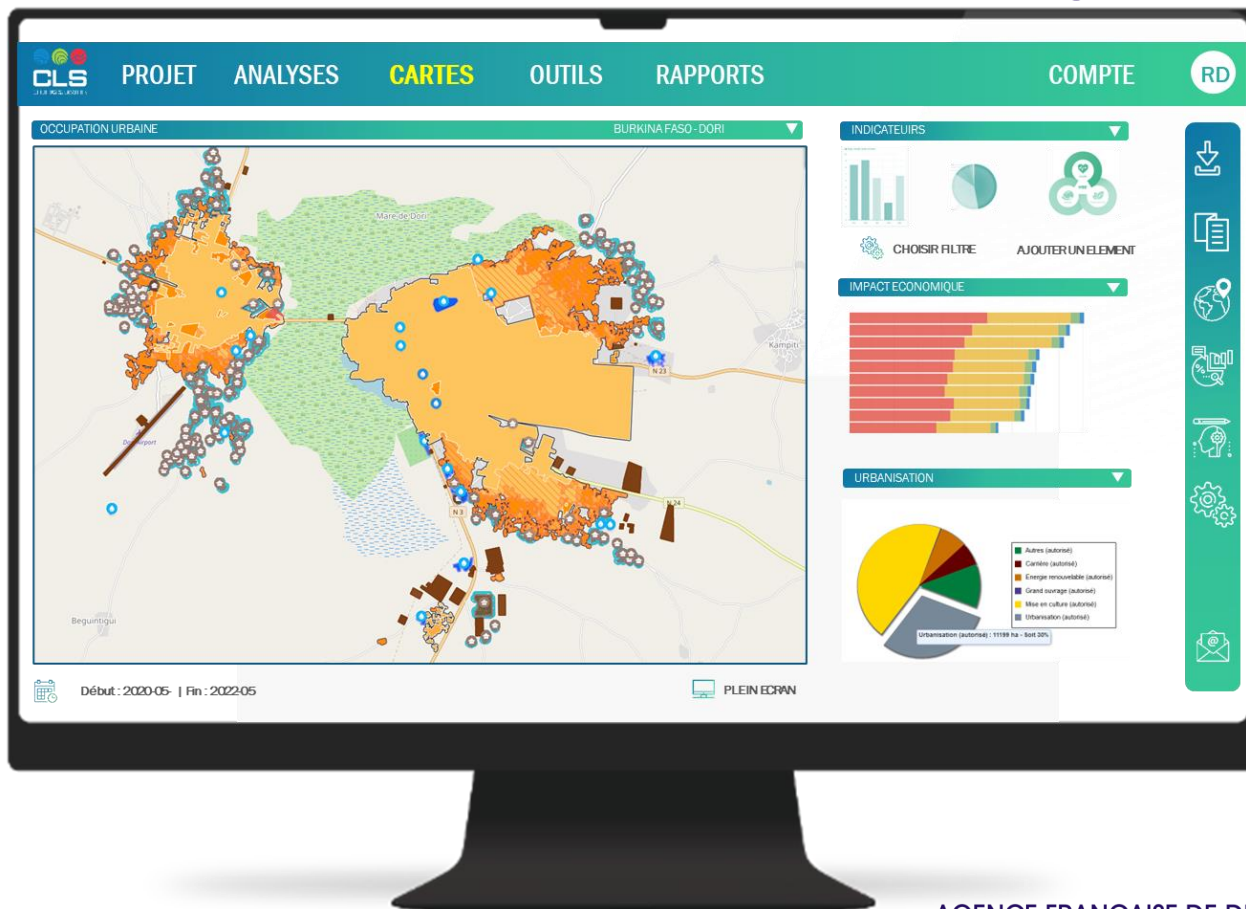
CLS

PROJET ANALYSES CARTES OUTILS RAPPORTS COMPTE RD

OCCUPATION URBAINE BURKINA FASO - DORI

Mare de Dori

Kampiti

N 23

N 24

N 3

Dori Airport

Beguintigui

Début : 2020-05- | Fin : 2022-05

PLEIN ECRAN

INDICATEURS

CHOISIR FILTRE

AJOUTER UN ELEMENT

IMPACT ECONOMIQUE

URBANISATION

Autres (autorisé)
Carrière (autorisé)
Energie renouvelable (autorisé)
Grand ouvrage (autorisé)
Mise en culture (autorisé)
Urbanisation (autorisé)

Urbanisation (autorisé) : 11199 ha - Soit 30%

AGENCE FRANCAISE DE D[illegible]